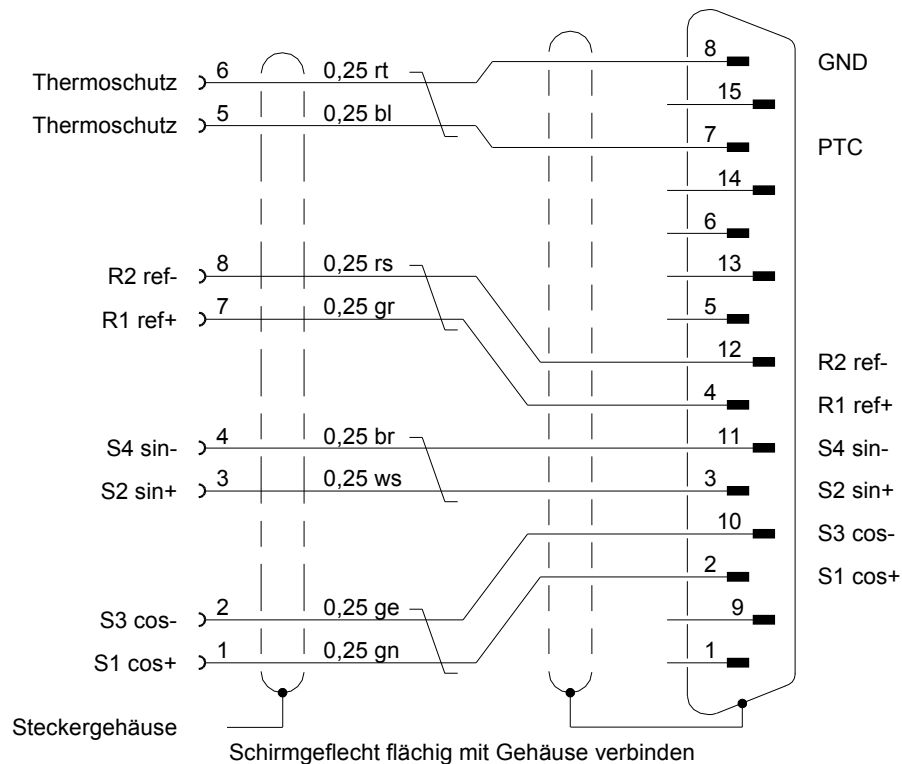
Thermoschutz 6 0,25 rt
Thermoschutz 5 0,25 bl
R2 ref- 8 0,25 rs
R1 ref+ 7 0,25 gr
S4 sin- 4 0,25 br
S2 sin+ 3 0,25 ws
S3 cos- 2 0,25 ge
S1 cos+ 1 0,25 gn

8 GND
15
7 PTC
14
6
13
5
12 R2 ref-
4 R1 ref+
11 S4 sin-
3 S2 sin+
10 S3 cos-
2 S1 cos+
9
1

Steckergehäuse

Schirmgeflecht flächig mit Gehäuse verbinden